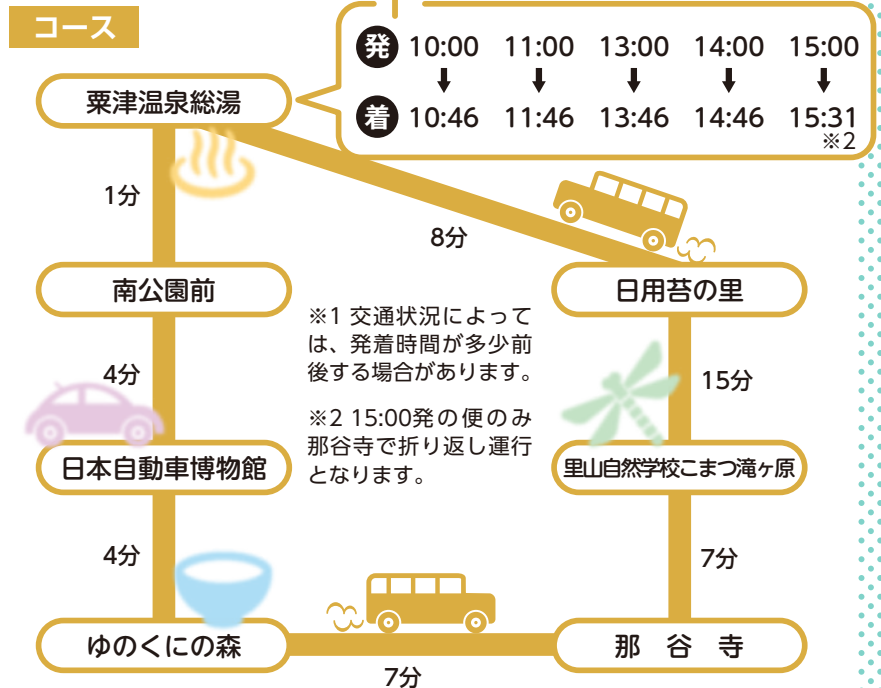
コース

発 10:00 11:00 13:00 14:00 15:00
着 10:46 11:46 13:46 14:46 15:31
※2

粟津温泉総湯

1分

南公園前

4分

日本自動車博物館

4分

ゆのくにの森

7分

那 谷 寺

7分

里山自然学校こまつ滝ヶ原

15分

日用苔の里

8分

※1 交通状況によっては、発着時間が多少前後する場合があります。

※2 15:00発の便のみ那谷寺で折り返し運行となります。